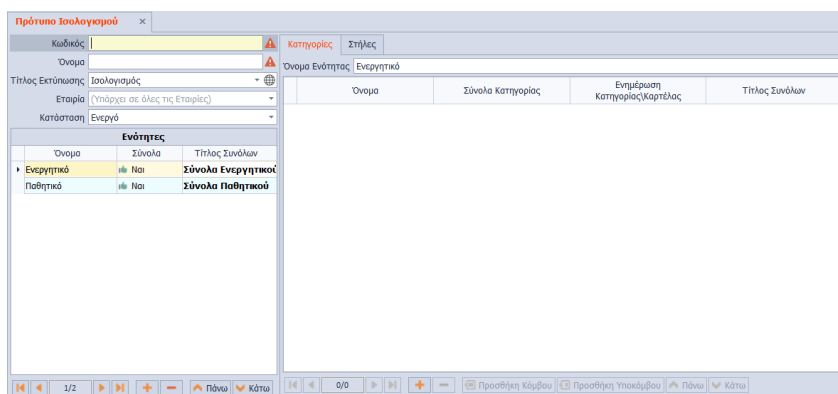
Πρότυπο Ισολογισμού ×

Κωδικός
Όνομα
Τίτλος Εκτύπωσης Ισολογισμός
Εταιρία (Υπάρχει σε όλες τις Εταιρίες)
Κατάσταση Ενεργό

Ενότητες

| Όνομα | Σύνολα | Τίτλος Συνόλων |
|---|---|---|
| Ενεργητικό | Ναι | Σύνολα Ενεργητικού |
| Παθητικό | Ναι | Σύνολα Παθητικού |

1/2 Πάνω Κάτω

Κατηγορίες Στήλες

Όνομα Ενότητας Ενεργητικό

| Όνομα | Σύνολα Κατηγορίας | Ενημέρωση Κατηγορίας\Καρτέλας | Τίτλος Συνόλων |
|---|---|---|---|

0/0 Προσθήκη Κόμβου Προσθήκη Υποκόμβου Πάνω Κάτω